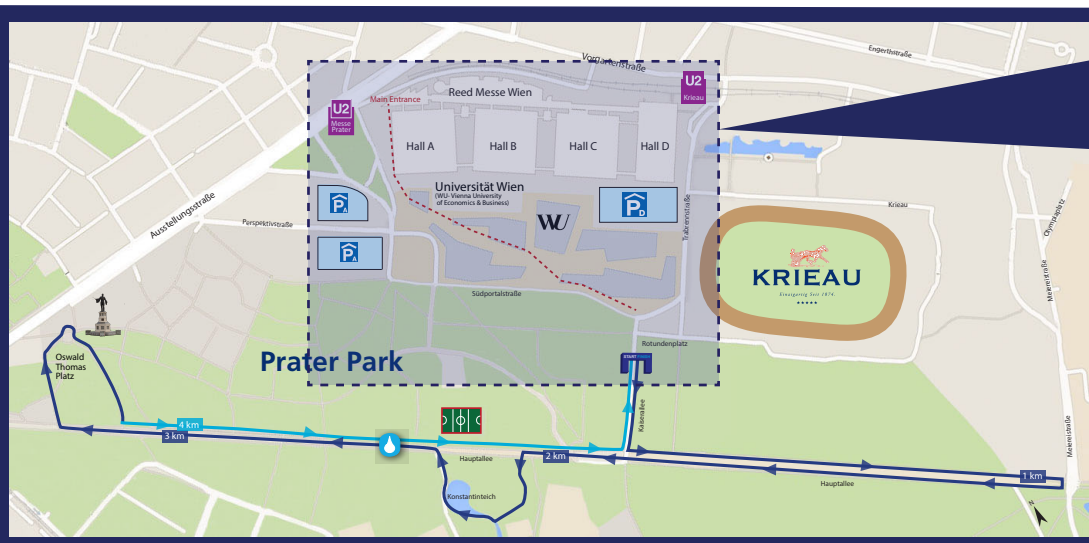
Vorgartenstraße
Engerthstraße
U2 Krieau
U2 Messe Prater
Main Entrance
Reed Messe Wien
Hall A
Hall B
Hall C
Hall D
Universität Wien
(WU- Vienna University of Economics & Business)
WU
Ausstellungsstraße
Perspektivstraße
Trabrennstraße
Krieau
KRIEAU
Erneuerung Seit 1874
Südportalstraße
Rotundenplatz
START
Prater Park
Oswald Thomas Platz
4 km
3 km
2 km
1 km
Hauptallee
Hauptallee
Konstantinteich
Kaiserallee
Meiereistraße
Meiereistraße
Olympiaplatz